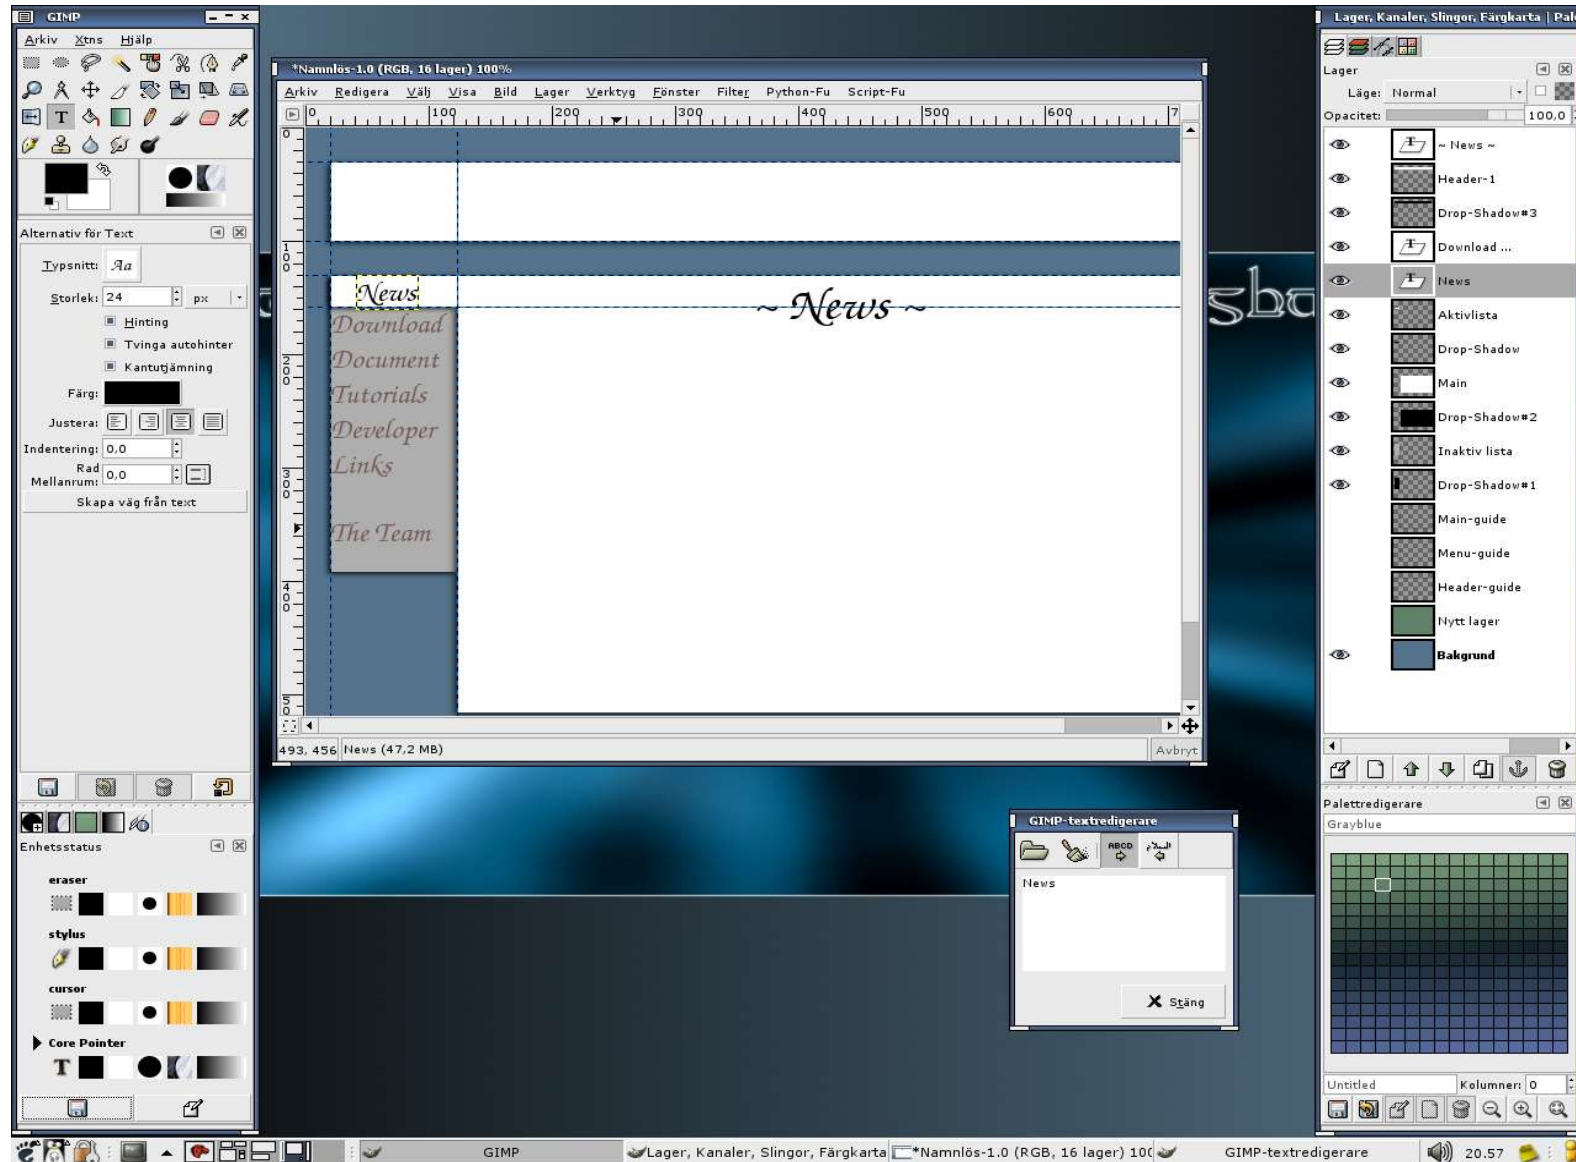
GIMP

Arkiv Xtns Hjälp

Alternativ för Text

Typsnitt: Aa

Storlek: 24 px

Hinting

Tvinga autohinter

Kantutjämning

Färg:

Justera:

Indentering: 0,0

Rad Mellanrum: 0,0

Skapa väg från text

Enhetsstatus

eraser

stylus

cursor

Core Pointer

*Namnlös-1.0 (RGB, 16 lager) 100%

Arkiv Redigera Välj Visa Bild Lager Verktyg Fönster Filter Python-Fu Script-Fu

0 100 200 300 400 500 600 7

News

Download

Document

Tutorials

Developer

Links

The Team

~ News ~

493, 456 News (47,2 MB) Avbryt

Lager, Kanaler, Slingor, Färgkarta | Pal

Lager

Läge: Normal

Opacitet: 100,0

~ News ~

Header-1

Drop-Shadow#3

Download ...

News

Aktivlista

Drop-Shadow

Main

Drop-Shadow#2

Inaktiv lista

Drop-Shadow#1

Main-guide

Menu-guide

Header-guide

Nytt lager

Bakgrund

Palettredigerare

Grayblue

Untitled Kolumner: 0

GIMP-textredigerare

News

Stäng

GIMP Lager, Kanaler, Slingor, Färgkarta *Namnlös-1.0 (RGB, 16 lager) 10( GIMP-textredigerare 20.57